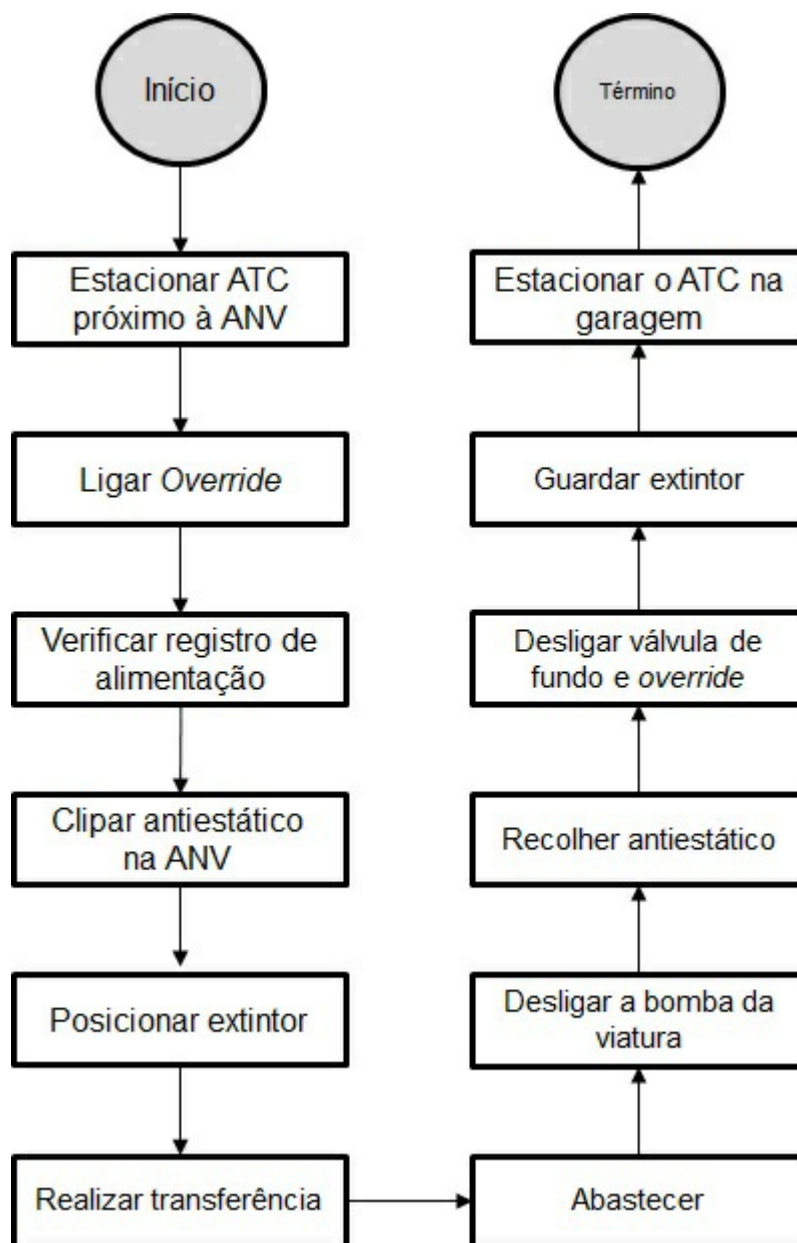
Início

Estacionar ATC próximo à ANV

Ligar *Override*

Verificar registro de alimentação

Clipar antiestático na ANV

Posicionar extintor

Realizar transferência

Abastecer

Desligar a bomba da viatura

Recolher antiestático

Desligar válvula de fundo e *override*

Guardar extintor

Estacionar o ATC na garagem

Término